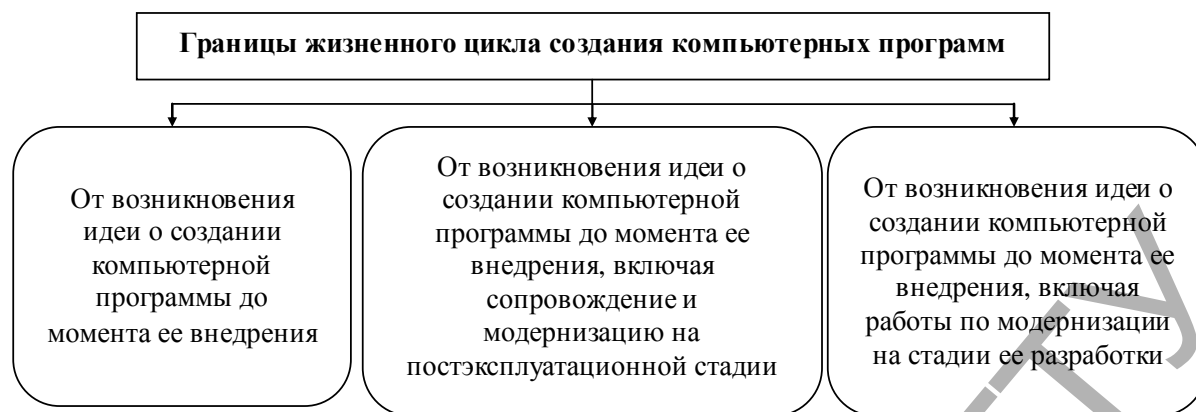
Границы жизненного цикла создания компьютерных программ

От возникновения идеи о создании компьютерной программы до момента ее внедрения

От возникновения идеи о создании компьютерной программы до момента ее внедрения, включая сопровождение и модернизацию на постэксплуатационной стадии

От возникновения идеи о создании компьютерной программы до момента ее внедрения, включая работы по модернизации на стадии ее разработки